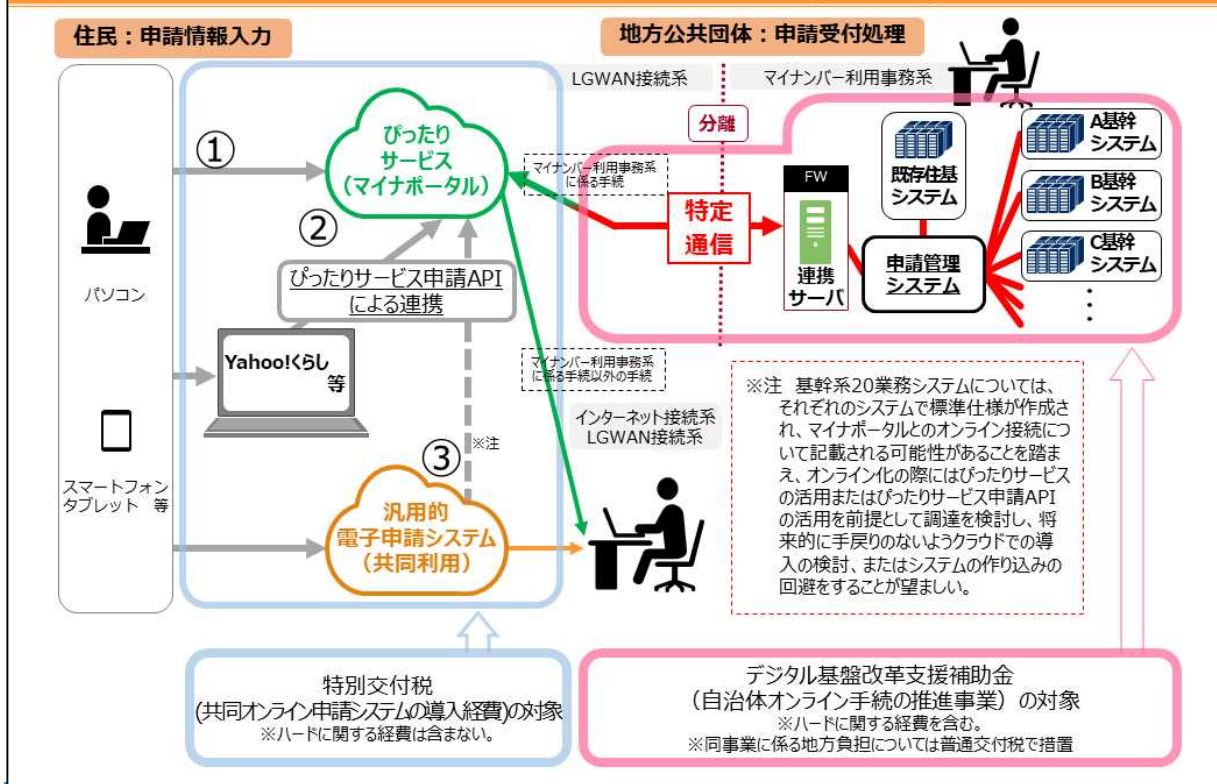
住民：申請情報入力

地方公共団体：申請受付処理

LGWAN接続系

マイナンバー利用事務系

分離

①

ぴったりサービス（マイナポータル）

マイナンバー利用事務系に係る手続

②

ぴったりサービス申請API による連携

特定通信

FW

連携サーバ

既存住基システム

申請管理システム

A基幹システム

B基幹システム

C基幹システム

パソコン

Yahoo!くらし等

マイナンバー利用事務系に係る手続以外の手続

インターネット接続系 LGWAN接続系

※注

③

スマートフォン タブレット 等

汎用的電子申請システム（共同利用）

※注 基幹系20業務システムについては、それぞれのシステムで標準仕様が作成され、マイナポータルとのオンライン接続について記載される可能性があることを踏まえ、オンライン化の際にはぴったりサービスの活用またはぴったりサービス申請APIの活用を前提として調達を検討し、将来的に手戻りのないようクラウドでの導入の検討、またはシステムの作り込みの回避をすることが望ましい。

特別交付税
(共同オンライン申請システムの導入経費)の対象
※ハードに関する経費は含まない。

デジタル基盤改革支援補助金
（自治体オンライン手続の推進事業）の対象
※ハードに関する経費を含む。
※同事業に係る地方負担については普通交付税で措置